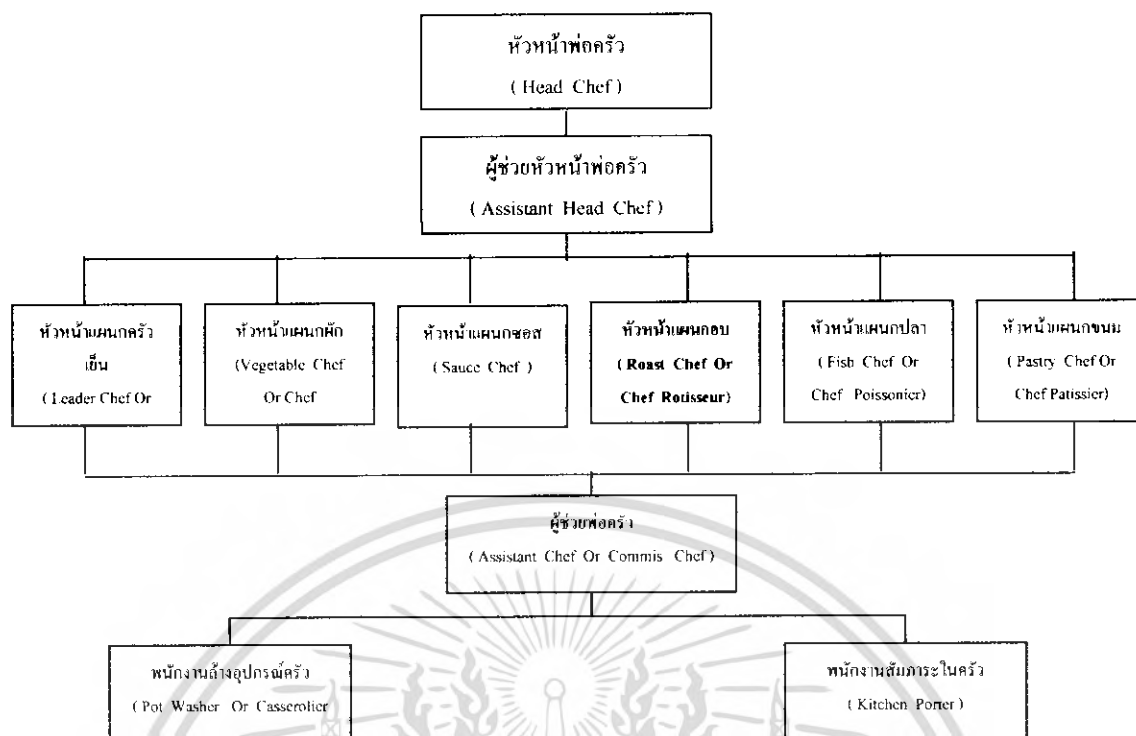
หัวหน้าพ่อครัว
( Head Chef )

ผู้ช่วยหัวหน้าพ่อครัว
( Assistant Head Chef )

หัวหน้าแผนกครัวเย็น
( Leader Chef Or

หัวหน้าแผนกผัก
(Vegetable Chef Or Chef

หัวหน้าแผนกซอส
( Sauce Chef )

หัวหน้าแผนกอบ
( Roast Chef Or Chef Rotisseur)

หัวหน้าแผนกปลา
( Fish Chef Or Chef Poissonier)

หัวหน้าแผนกขนม
( Pastry Chef Or Chef Patissier)

ผู้ช่วยพ่อครัว
( Assistant Chef Or Commis Chef)

พนักงานล้างอุปกรณ์ครัว
( Pot Washer Or Casserolier

พนักงานสัมภาระในครัว
( Kitchen Porter )